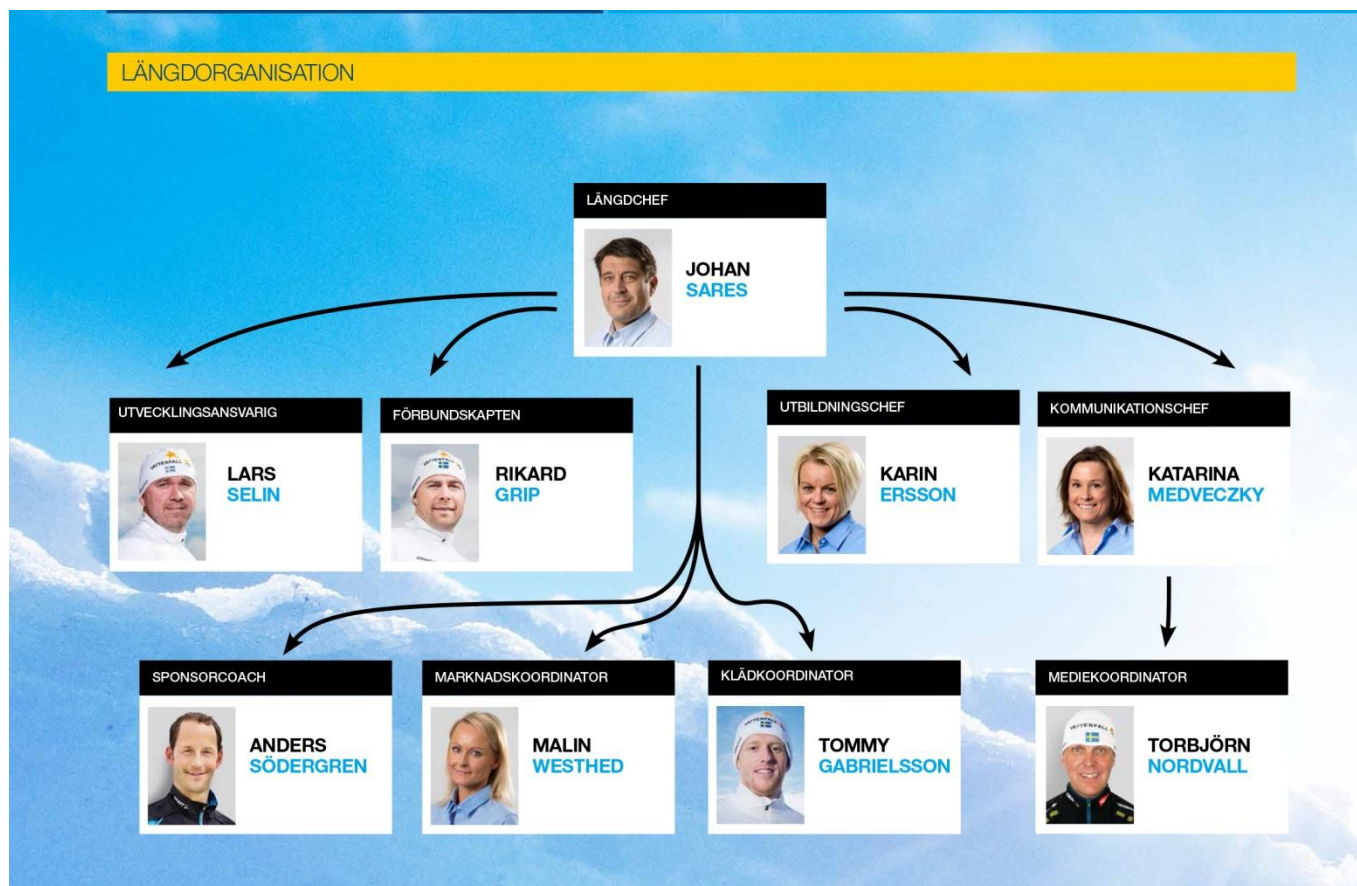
LÄNGDORGANISATION

LÄNGDCHEF
JOHAN SARES

UTVECKLINGSANSVARIG
LARS SELIN

FÖRBUNDSKAPTEN
RIKARD GRIP

UTBILDNINGSCHEF
KARIN ERSSON

KOMMUNIKATIONSCHEF
KATARINA MEDVECZKY

SPONSORCOACH
ANDERS SÖDERGREN

MARKNADSKOORDINATOR
MALIN WESTHED

KLÄDKOORDINATOR
TOMMY GABRIELSSON

MEDIEKOORDINATOR
TORBJÖRN NORDVALL